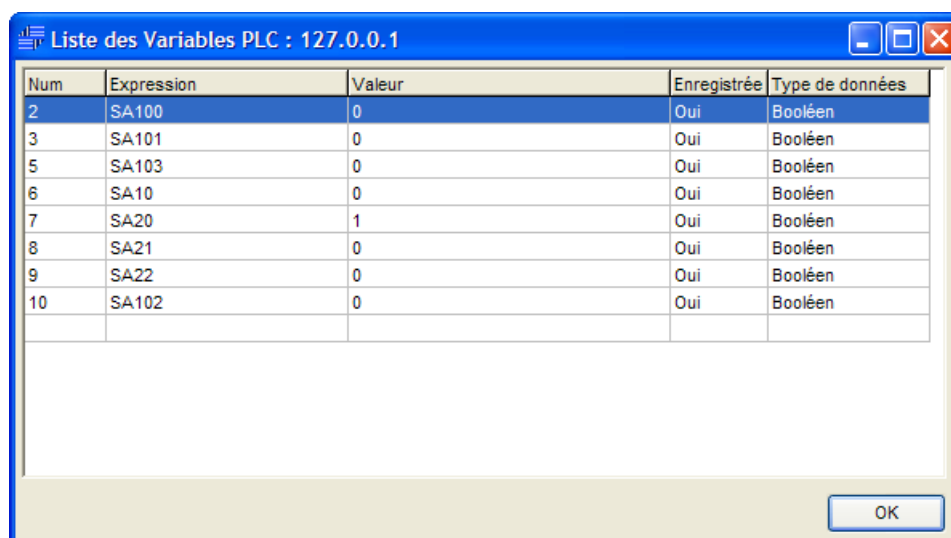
Liste des Variables PLC : 127.0.0.1

| Num | Expression | Valeur | Enregistrée | Type de données |
|---|---|---|---|---|
| 2 | SA100 | 0 | Oui | Booléen |
| 3 | SA101 | 0 | Oui | Booléen |
| 5 | SA103 | 0 | Oui | Booléen |
| 6 | SA10 | 0 | Oui | Booléen |
| 7 | SA20 | 1 | Oui | Booléen |
| 8 | SA21 | 0 | Oui | Booléen |
| 9 | SA22 | 0 | Oui | Booléen |
| 10 | SA102 | 0 | Oui | Booléen |

OK